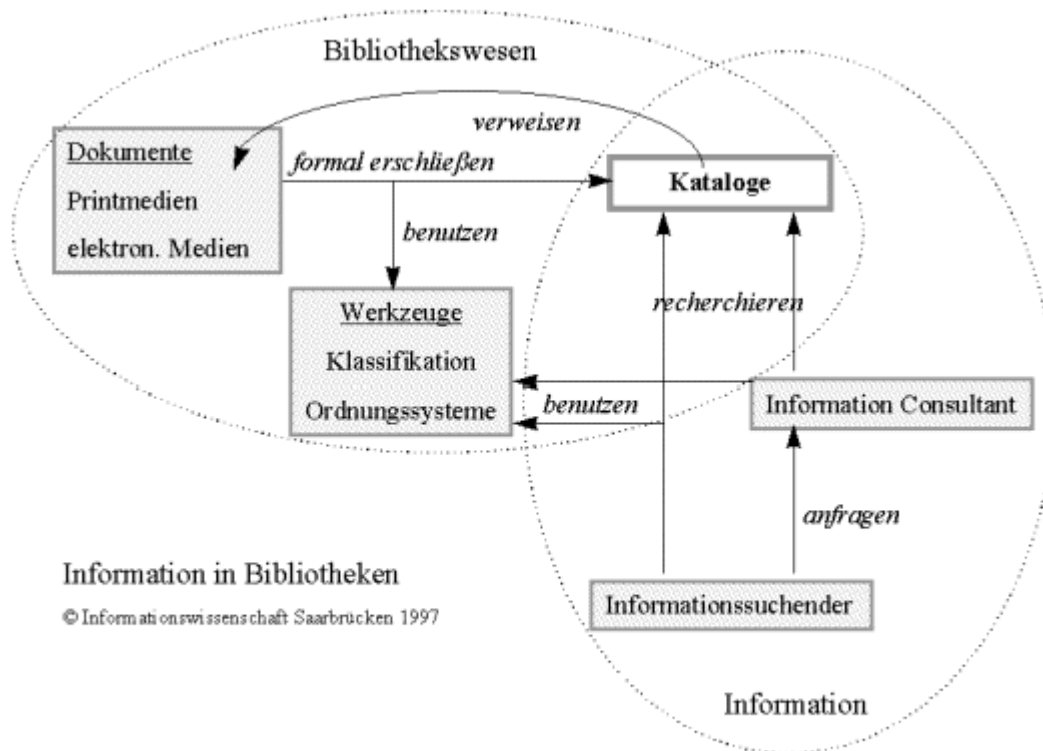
Bibliothekswesen

verweisen

Dokumente
Printmedien
elektron. Medien

formal erschließen

Kataloge

benutzen

Werkzeuge
Klassifikation
Ordnungssysteme

recherchieren

benutzen

Information Consultant

anfragen

Information in Bibliotheken

© Informationswissenschaft Saarbrücken 1997

Informationssuchender

Information